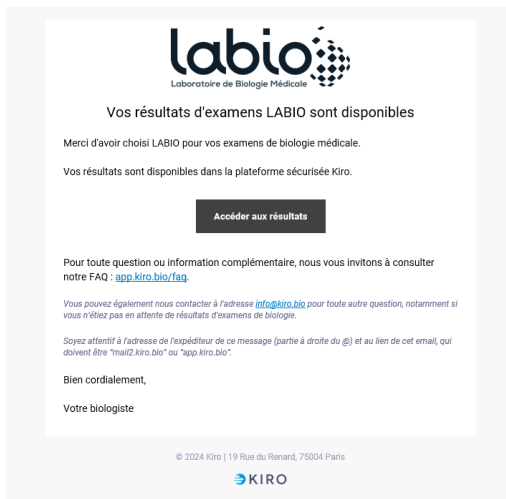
labio
Laboratoire de Biologie Médicale

Vos résultats d'examens LABIO sont disponibles

Merci d'avoir choisi LABIO pour vos examens de biologie médicale.

Vos résultats sont disponibles dans la plateforme sécurisée Kiro.

Accéder aux résultats

Pour toute question ou information complémentaire, nous vous invitons à consulter notre FAQ : app.kiro.bio/faq.

Vous pouvez également nous contacter à l'adresse info@kiro.bio pour toute autre question, notamment si vous n'étiez pas en attente de résultats d'examens de biologie.

Soyez attentif à l'adresse de l'expéditeur de ce message (partie à droite du @) et au lien de cet email, qui doivent être "mail2.kiro.bio" ou "app.kiro.bio".

Bien cordialement,

Votre biologiste

© 2024 Kiro | 19 Rue du Renard, 75004 Paris

KIRO